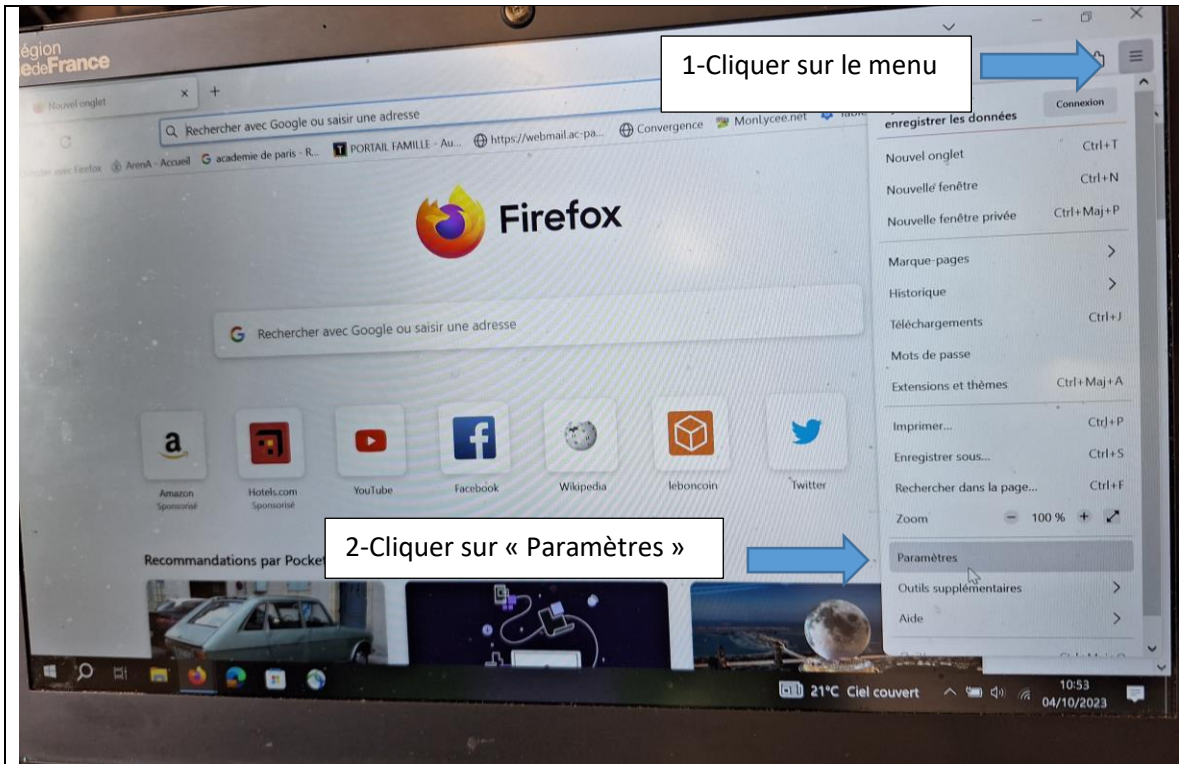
égion
deFrance

1-Cliquer sur le menu

Nouvel onglet

Q Rechercher avec Google ou saisir une adresse

Connexion

enregistrer les données

AreaA - Accueil G academie de paris - R... PORTAIL FAMILLE - Au... https://webmail.ac-pa... Convergence MonLycee.net

Nouvel onglet Ctrl+T

Nouvelle fenêtre Ctrl+N

Nouvelle fenêtre privée Ctrl+Maj+P

Firefox

Marque-pages

Historique

Téléchargements Ctrl+J

Mots de passe

Extensions et thèmes Ctrl+Maj+A

G Rechercher avec Google ou saisir une adresse

Imprimer... Ctrl+P

Enregistrer sous... Ctrl+S

Rechercher dans la page... Ctrl+F

Zoom − 100 % +

Paramètres

Outils supplémentaires

Aide

a Amazon Sponsorisé

Hotels.com Sponsorisé

YouTube

Facebook

Wikipedia

leboncoin

Twitter

2-Cliquer sur « Paramètres »

Recommandations par Pocket

21°C Ciel couvert

10:53
04/10/2023